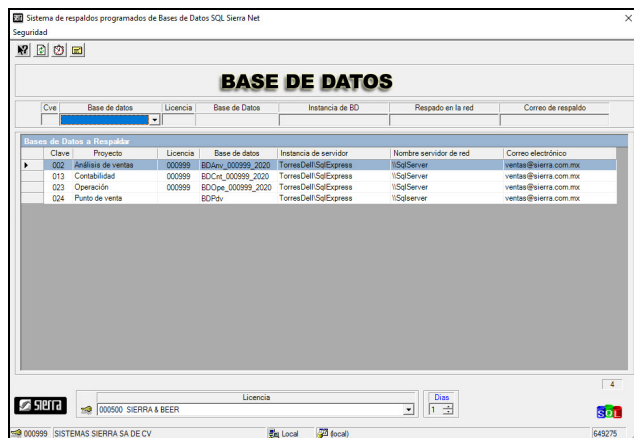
Sistema de respaldos programados de Bases de Datos SQL Sierra Net
Seguridad

BASE DE DATOS

| Cve | Base de datos | Licencia | Base de Datos | Instancia de BD | Respado en la red | Correo de respaldo |
|---|---|---|---|---|---|---|

Bases de Datos a Respaldar

| Clave | Proyecto | Licencia | Base de datos | Instancia de servidor | Nombre servidor de red | Correo electrónico |
|---|---|---|---|---|---|---|
| 002 | Análisis de ventas | 000999 | BDAnv_000999_2020 | TorresDell\SqlExpress | \\SqlServer | ventas@sierra.com.mx |
| 013 | Contabilidad | 000999 | BDCnt_000999_2020 | TorresDell\SqlExpress | \\SqlServer | ventas@sierra.com.mx |
| 023 | Operación | 000999 | BDOpe_000999_2020 | TorresDell\SqlExpress | \\SqlServer | ventas@sierra.com.mx |
| 024 | Punto de venta | | BDPdv | TorresDell\SqlExpress | \\Sqlserver | ventas@sierra.com.mx |

4

sierra
Licencia
000500 SIERRA & BEER
Dias
1
SQL

000999 SISTEMAS SIERRA SA DE CV
Local
(local)
649275